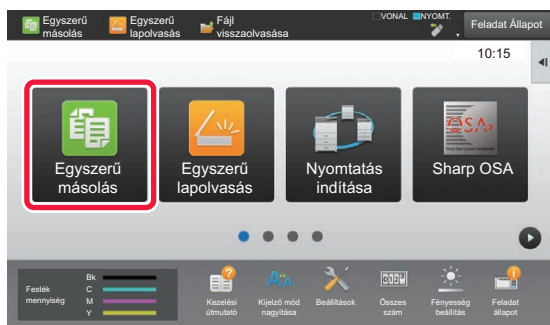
Egyszerű másolás
Egyszerű lapolvasás
Fájl visszaolvasása
VONAL
NYOMT.
Feladat Állapot
10:15

Egyszerű másolás
Egyszerű lapolvasás
Nyomtatás indítása
Sharp OSA
OSA

Festék mennyiség
Bk
C
M
Y
Kezelési útmutató
Kijelző mód nagyítása
Beállítások
Összes szám
Fényesség beállítás
Feladat állapot